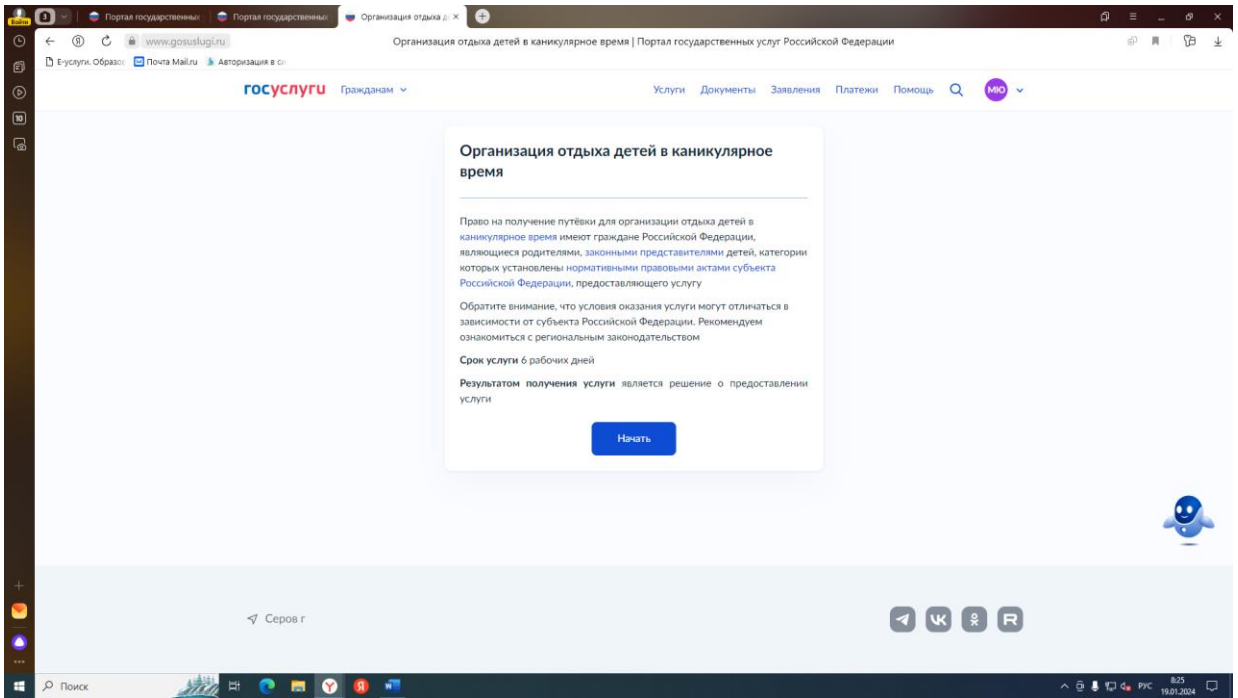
Войти 3 Портал государственных Портал государственных Организация отдыха д

www.gosuslugi.ru Организация отдыха детей в каникулярное время | Портал государственных услуг Российской Федерации

Е-услуги. Образо Почта Mail.ru Авторизация в с

10

госуслуги Гражданам Услуги Документы Заявления Платежи Помощь МЮ

Организация отдыха детей в каникулярное время

Право на получение путёвки для организации отдыха детей в каникулярное время имеют граждане Российской Федерации, являющиеся родителями, законными представителями детей, категории которых установлены нормативными правовыми актами субъекта Российской Федерации, предоставляющего услугу

Обратите внимание, что условия оказания услуги могут отличаться в зависимости от субъекта Российской Федерации. Рекомендуем ознакомиться с региональным законодательством

Срок услуги 6 рабочих дней

Результатом получения услуги является решение о предоставлении услуги

Начать

Серов г

Поиск

РУС 8:25 19.01.2024